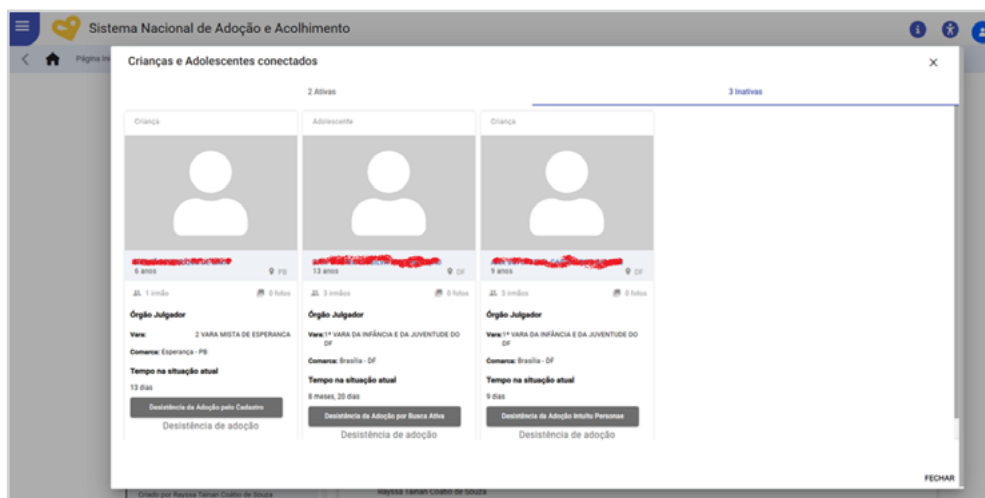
Sistema Nacional de Adoção e Acolhimento

Página In

Crianças e Adolescentes conectados

×

2 Ativas

3 Inativas

Criança

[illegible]
6 anos
PB

1 irmão
0 fotos

Órgão Julgador

Vara: 2 VARA MISTA DE ESPERANCA

Comarca: Esperança - PB

Tempo na situação atual

13 dias

Desistência da Adoção pelo Cadastro

Desistência de adoção

Adolescente

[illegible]
13 anos
DF

3 irmãos
0 fotos

Órgão Julgador

Vara: 1ª VARA DA INFÂNCIA E DA JUVENTUDE DO DF

Comarca: Brasília - DF

Tempo na situação atual

8 meses, 20 dias

Desistência da Adoção por Busca Ativa

Desistência de adoção

Criança

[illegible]
9 anos
DF

3 irmãos
0 fotos

Órgão Julgador

Vara: 1ª VARA DA INFÂNCIA E DA JUVENTUDE DO DF

Comarca: Brasília - DF

Tempo na situação atual

9 dias

Desistência da Adoção Intuito Personae

Desistência de adoção

FECHAR

Criado por Rayssa Tainan Coêlho de Souza

Rayssa Tainan Coêlho de Souza